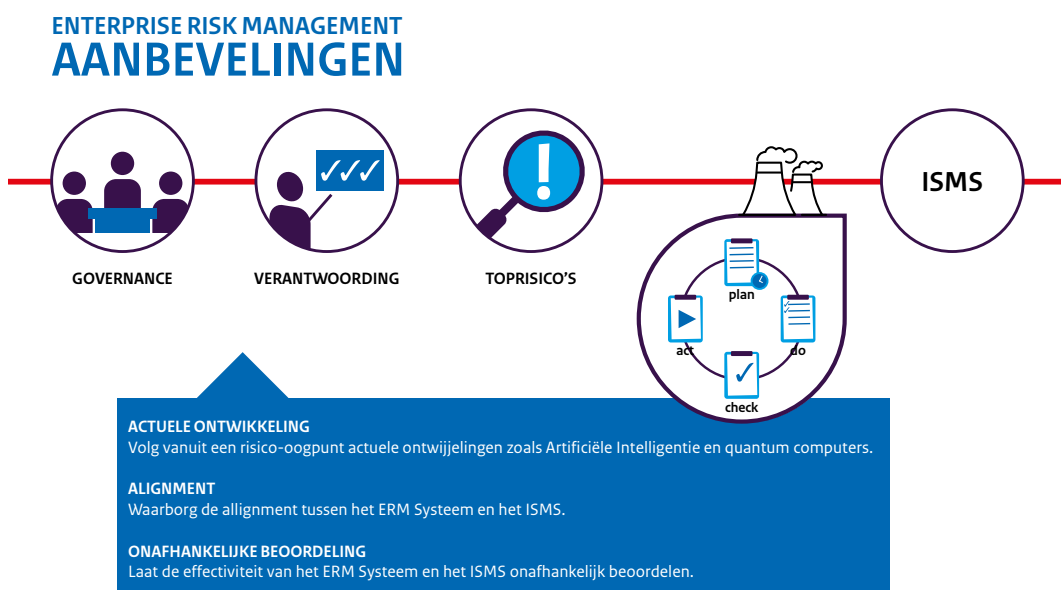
ENTERPRISE RISK MANAGEMENT
AANBEVELINGEN

GOVERNANCE

VERANTWOORDING

TOPRISICO'S

ISMS

plan
do
check
act

ACTUELE ONTWIKKELING
Volg vanuit een risico-oogpunt actuele ontwijjelingen zoals Artificiële Intelligentie en quantum computers.

ALIGNMENT
Waarborg de allignment tussen het ERM Systeem en het ISMS.

ONAFHANKELIJKE BEOORDELING
Laat de effectiviteit van het ERM Systeem en het ISMS onafhankelijk beoordelen.